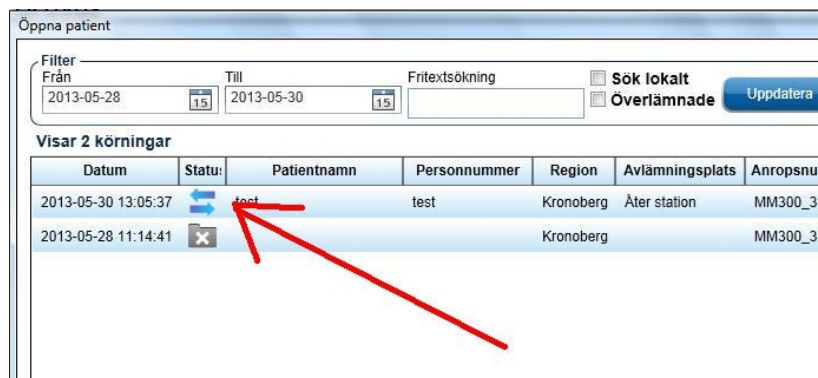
Öppna patient

Filter
Från
2013-05-28 15
Till
2013-05-30 15
Fritextsökning
Sök lokalt
Överlämnade
Uppdatera

Visar 2 körningar

| Datum | Status | Patientnamn | Personnummer | Region | Avlämningsplats | Anropsnu |
|---|---|---|---|---|---|---|
| 2013-05-30 13:05:37 | | test | test | Kronoberg | Åter station | MM300_3 |
| 2013-05-28 11:14:41 | | | | Kronoberg | | MM300_3 |